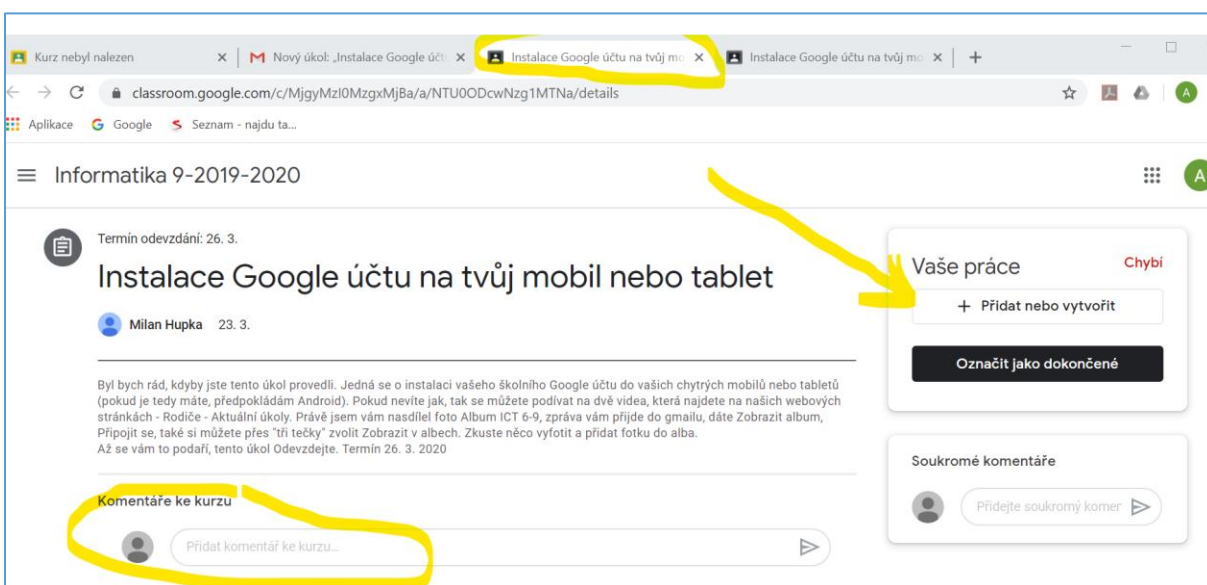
Kurz nebyl nalezen ×
M Nový úkol: „Instalace Google účtu ×
Instalace Google účtu na tvůj mo ×
Instalace Google účtu na tvůj mo ×
+

classroom.google.com/c/MjgyMzI0MzgxMjBa/a/NTU0ODcwNzg1MTNa/details

Aplikace Google Seznam - najdu ta...

Informatika 9-2019-2020

Termín odevzdání: 26. 3.

Instalace Google účtu na tvůj mobil nebo tablet

Milan Hupka 23. 3.

Byl bych rád, kdyby jste tento úkol provedli. Jedná se o instalaci vašeho školního Google účtu do vašich chytrých mobilů nebo tabletů (pokud je tedy máte, předpokládám Android). Pokud nevíte jak, tak se můžete podívat na dvě videa, která najdete na našich webových stránkách - Rodiče - Aktuální úkoly. Právě jsem vám nasdílel foto Album ICT 6-9, zpráva vám přijde do gmailu, dáte Zobrazit album, Připojit se, také si můžete přes "tři tečky" zvolit Zobrazit v albech. Zkuste něco vyfotit a přidat fotku do alba.
Až se vám to podaří, tento úkol Odevzdejte. Termín 26. 3. 2020

Komentáře ke kurzu

Přidat komentář ke kurzu...

Vaše práce
Chybí

+ Přidat nebo vytvořit

Označit jako dokončené

Soukromé komentáře

Přidejte soukromý komen